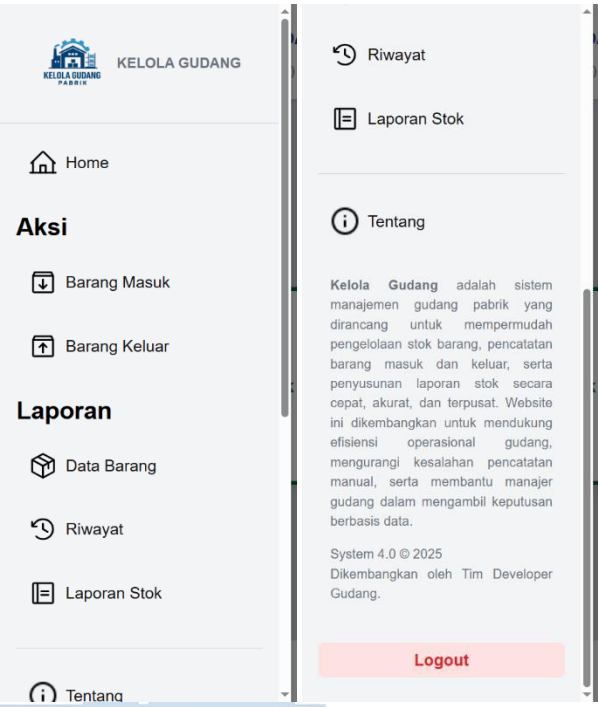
KELOLA GUDANG PABRIK

KELOLA GUDANG

Home

Aksi

Barang Masuk

Barang Keluar

Laporan

Data Barang

Riwayat

Laporan Stok

Tentang

Riwayat

Laporan Stok

Tentang

**Kelola Gudang** adalah sistem manajemen gudang pabrik yang dirancang untuk mempermudah pengelolaan stok barang, pencatatan barang masuk dan keluar, serta penyusunan laporan stok secara cepat, akurat, dan terpusat. Website ini dikembangkan untuk mendukung efisiensi operasional gudang, mengurangi kesalahan pencatatan manual, serta membantu manajer gudang dalam mengambil keputusan berbasis data.

System 4.0 © 2025
Dikembangkan oleh Tim Developer Gudang.

Logout